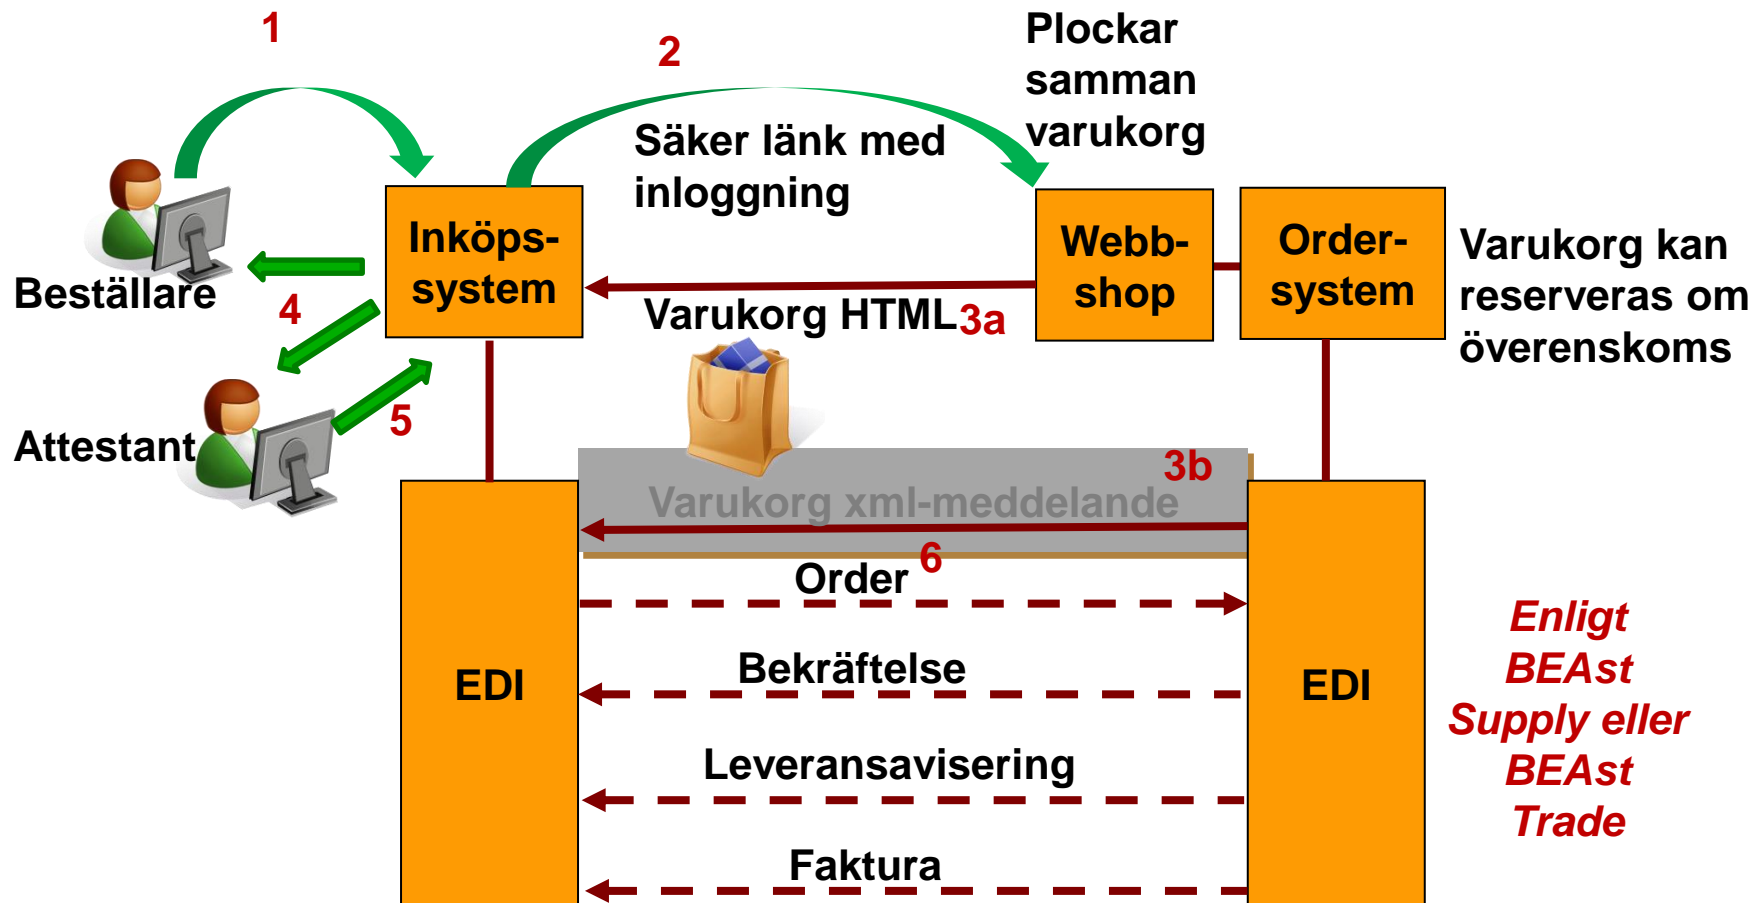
1

2

Plockar samman varukorg

Säker länk med inloggning

Inköps-system

Webb-shop

Order-system

Varukorg kan reserveras om överenskoms

Beställare

4

Varukorg HTML 3a

Attestant

5

3b

Varukorg xml-meddelande

6

Order

EDI

EDI

Enligt BEAst Supply eller BEAst Trade

Bekräftelse

Leveransavisering

Faktura